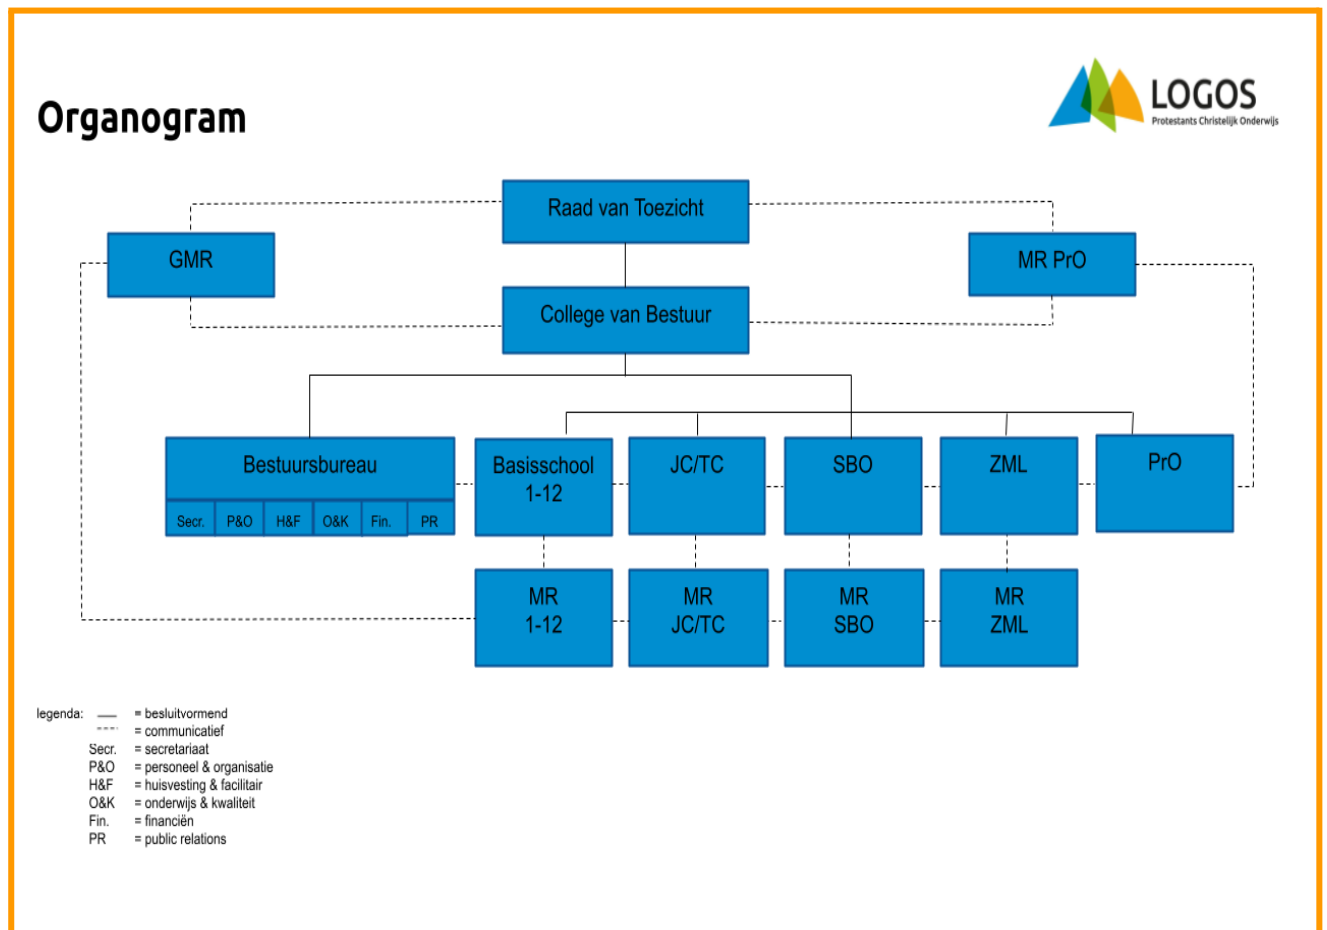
Organogram

LOGOS
Protestants Christelijk Onderwijs

Raad van Toezicht

GMR

MR PrO

College van Bestuur

Bestuursbureau

Secr. P&O H&F O&K Fin. PR

Basisschool 1-12

JC/TC

SBO

ZML

PrO

MR 1-12

MR JC/TC

MR SBO

MR ZML

legenda: —— = besluitvormend
- - - - = communicatief
Secr. = secretariaat
P&O = personeel & organisatie
H&F = huisvesting & facilitair
O&K = onderwijs & kwaliteit
Fin. = financiën
PR = public relations